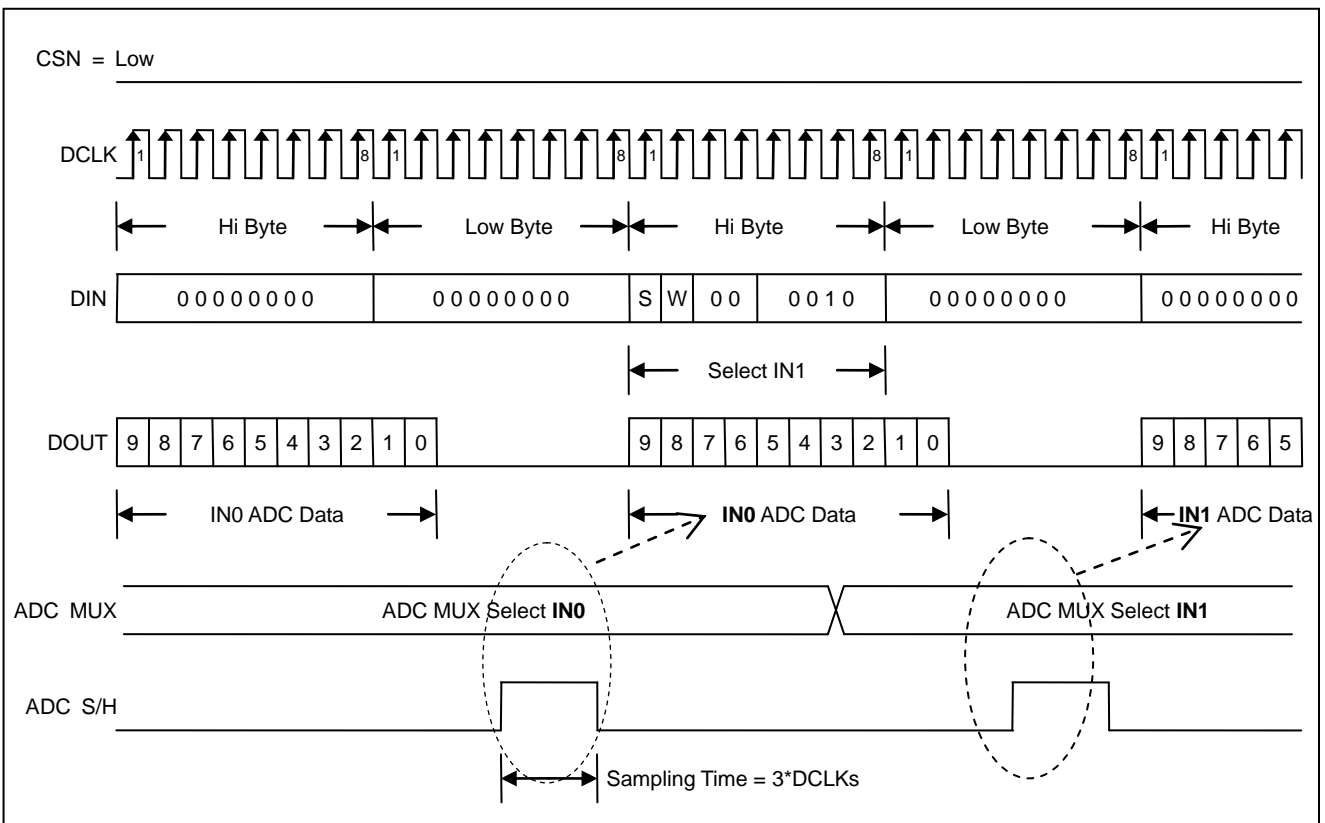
CSN = Low

DCLK 1 8 1 8 1 8 1 8 1

Hi Byte Low Byte Hi Byte Low Byte Hi Byte

DIN 00000000 00000000 S W 00 0010 00000000 00000000

Select IN1

DOUT 9 8 7 6 5 4 3 2 1 0 9 8 7 6 5 4 3 2 1 0 9 8 7 6 5

IN0 ADC Data **IN0** ADC Data **IN1** ADC Data

ADC MUX ADC MUX Select **IN0** ADC MUX Select **IN1**

ADC S/H

Sampling Time = 3*DCLKs